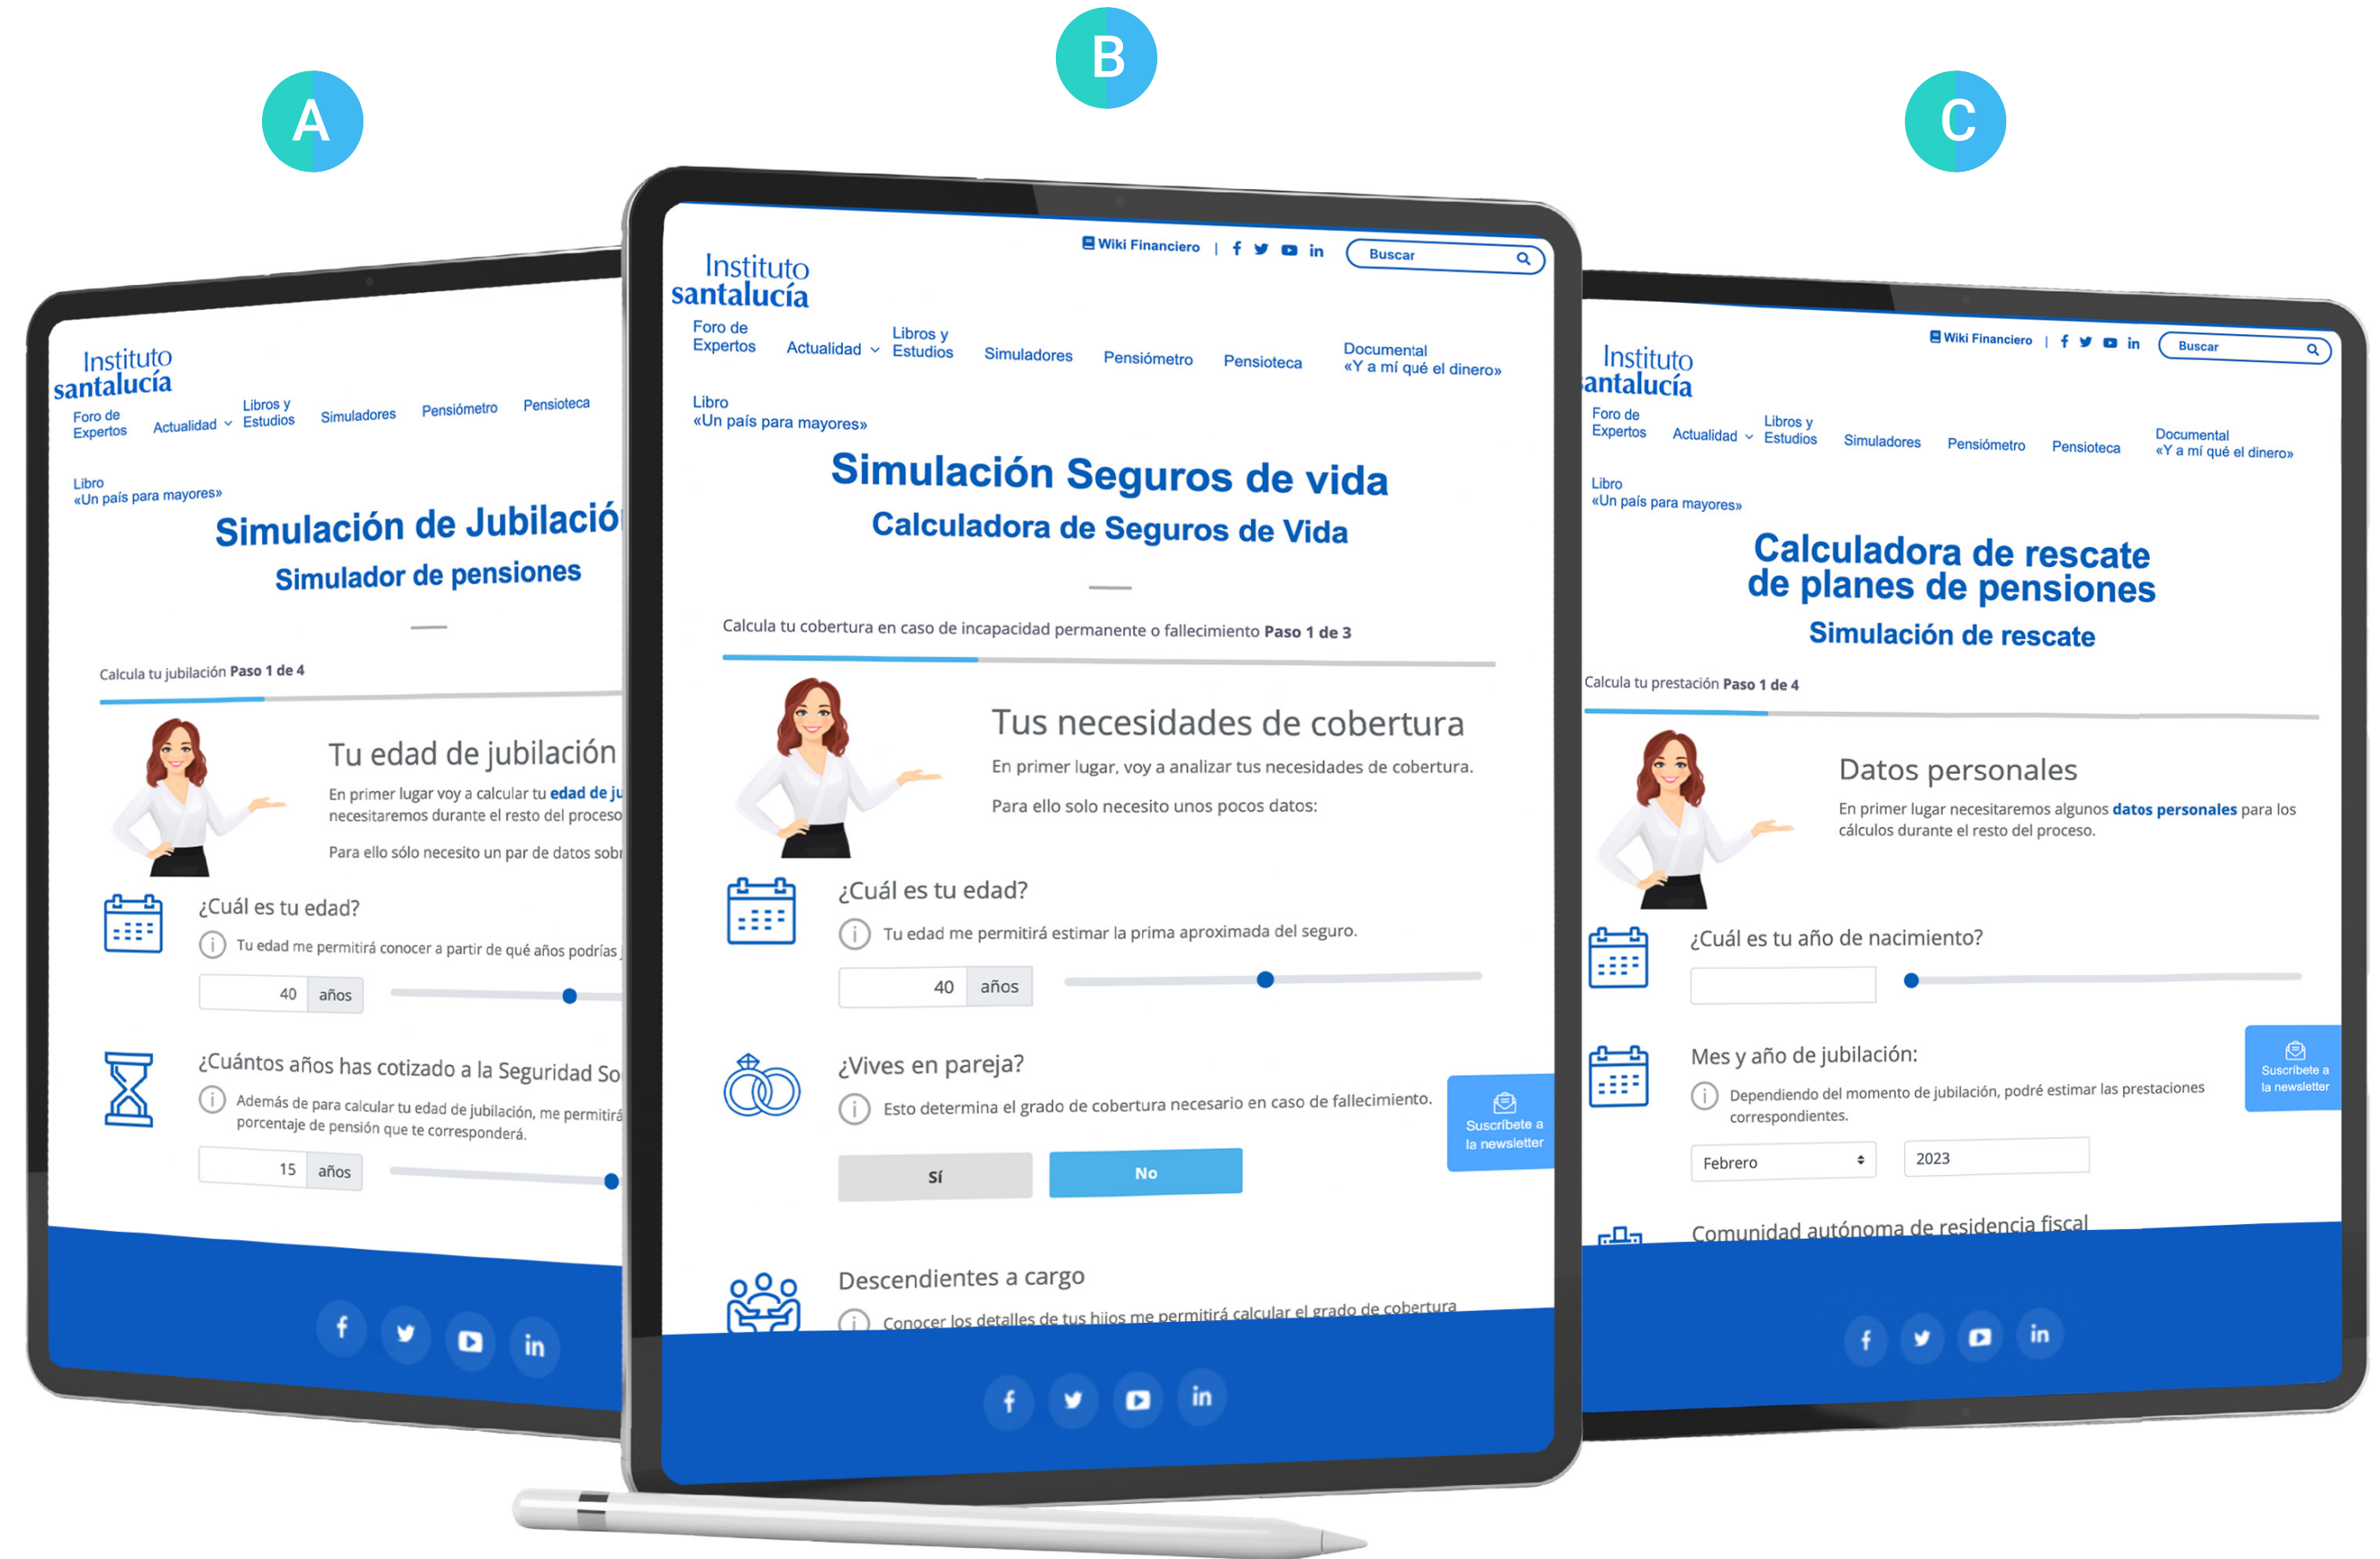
A

B

C

Instituto santalucía

Foro de Expertos Actualidad Libros y Estudios Simuladores Pensiómetro Pensioteca

Libro «Un país para mayores»

Simulación de Jubilació

Simulador de pensiones

Calcula tu jubilación Paso 1 de 4

Tu edad de jubilación

En primer lugar voy a calcular tu edad de ju necesitaremos durante el resto del proceso

Para ello sólo necesito un par de datos sobr

¿Cuál es tu edad?

Tu edad me permitirá conocer a partir de qué años podrías

40 años

¿Cuántos años has cotizado a la Seguridad So

Además de para calcular tu edad de jubilación, me permitirá porcentaje de pensión que te corresponderá.

15 años

Wiki Financiero | Buscar

Instituto santalucía

Foro de Expertos Actualidad Libros y Estudios Simuladores Pensiómetro Pensioteca Documental «Y a mí qué el dinero»

Libro «Un país para mayores»

Simulación Seguros de vida

Calculadora de Seguros de Vida

Calcula tu cobertura en caso de incapacidad permanente o fallecimiento Paso 1 de 3

Tus necesidades de cobertura

En primer lugar, voy a analizar tus necesidades de cobertura.

Para ello solo necesito unos pocos datos:

¿Cuál es tu edad?

Tu edad me permitirá estimar la prima aproximada del seguro.

40 años

¿Vives en pareja?

Esto determina el grado de cobertura necesario en caso de fallecimiento.

Sí No

Suscríbete a la newsletter

Descendientes a cargo

Conocer los detalles de tus hijos me permitirá calcular el grado de cobertura

Wiki Financiero | Buscar

Instituto santalucía

Foro de Expertos Actualidad Libros y Estudios Simuladores Pensiómetro Pensioteca Documental «Y a mí qué el dinero»

Libro «Un país para mayores»

Calculadora de rescate de planes de pensiones

Simulación de rescate

Calcula tu prestación Paso 1 de 4

Datos personales

En primer lugar necesitaremos algunos datos personales para los cálculos durante el resto del proceso.

¿Cuál es tu año de nacimiento?

Mes y año de jubilación:

Dependiendo del momento de jubilación, podré estimar las prestaciones correspondientes.

Febrero 2023

Suscríbete a la newsletter

Comunidad autónoma de residencia fiscal